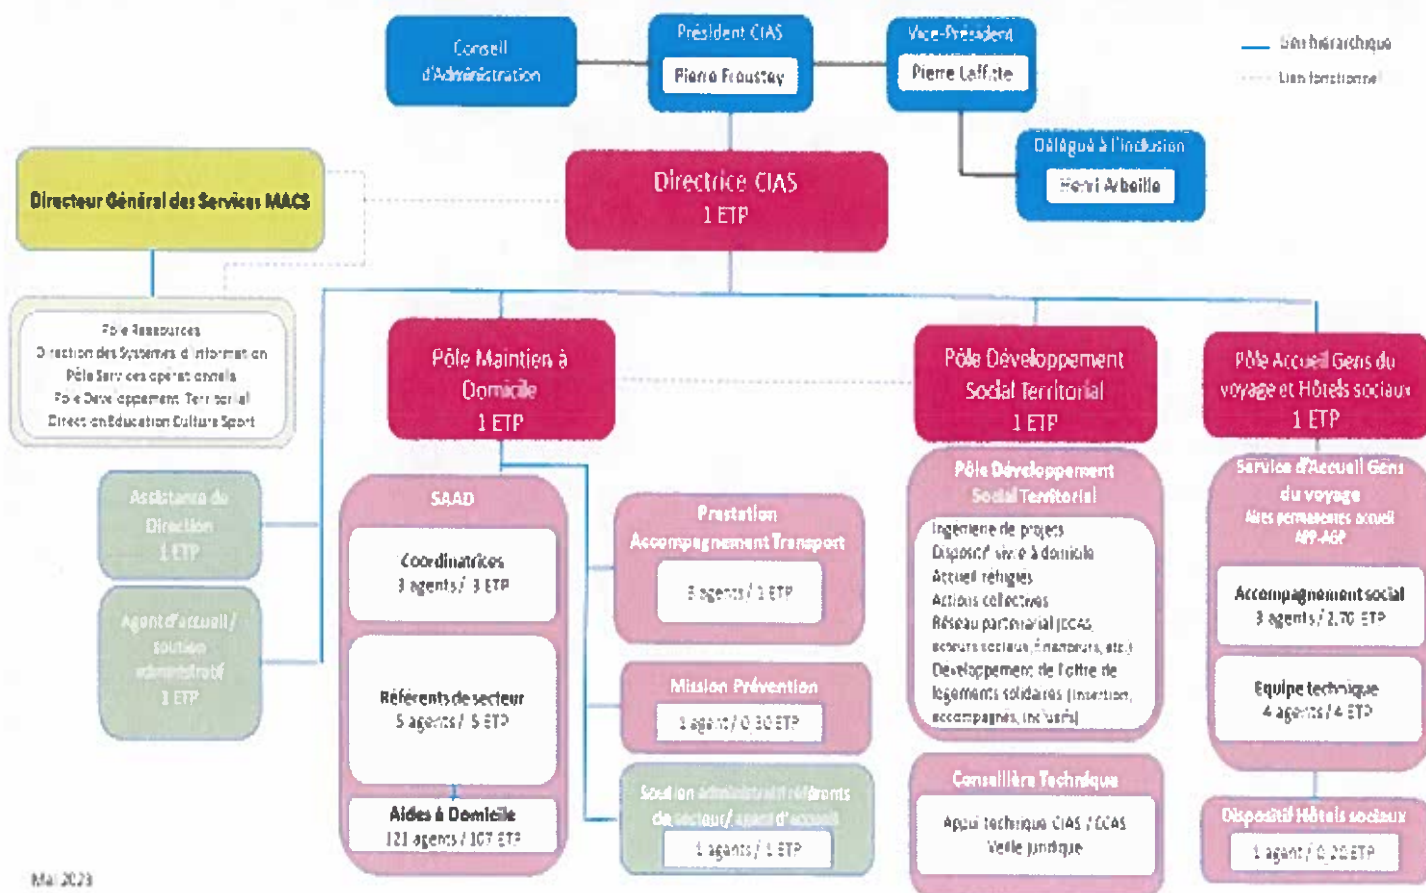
Conseil d'Administration

Président CIAS
Pierre Froustey

Vice-Président
Pierre Laffitte

Lien hiérarchique
Lien fonctionnel

Délégué à l'inclusion
Henri Arbeille

Directeur Général des Services MACS

Directrice CIAS
1 ETP

Pôle Ressources
Direction des Systèmes d'information
Pôle Services opérationnels
Pôle Développement Territorial
Direction Education Culture Sport

Assistante de Direction
1 ETP

Agent d'accueil / soutien administratif
1 ETP

Pôle Maintien à Domicile
1 ETP

SAAD

Coordinatrices
3 agents / 3 ETP

Référents de secteur
5 agents / 5 ETP

Aides à Domicile
121 agents / 107 ETP

Prestation Accompagnement Transport
3 agents / 1 ETP

Mission Prévention
1 agent / 0,30 ETP

Soutien administratif référents de secteur / agent d'accueil
1 agents / 1 ETP

Pôle Développement Social Territorial
1 ETP

Pôle Développement Social Territorial
Ingénierie de projets
Dispositif sortie à domicile
Accueil réfugiés
Actions collectives
Réseau partenarial (CCAS, acteurs sociaux, financeurs, etc.)
Développement de l'offre de logements solidaires (insertion, accompagnés, inclusifs)

Conseillère Technique
Appui technique CIAS / CCAS
Veille juridique

Pôle Accueil Gens du voyage et Hôtels sociaux
1 ETP

Service d'Accueil Gens du voyage
Aires permanentes accueil AFP-AGP

Accompagnement social
3 agents / 2,70 ETP

Equipe technique
4 agents / 4 ETP

Dispositif Hôtels sociaux
1 agent / 0,20 ETP

Mai 2023